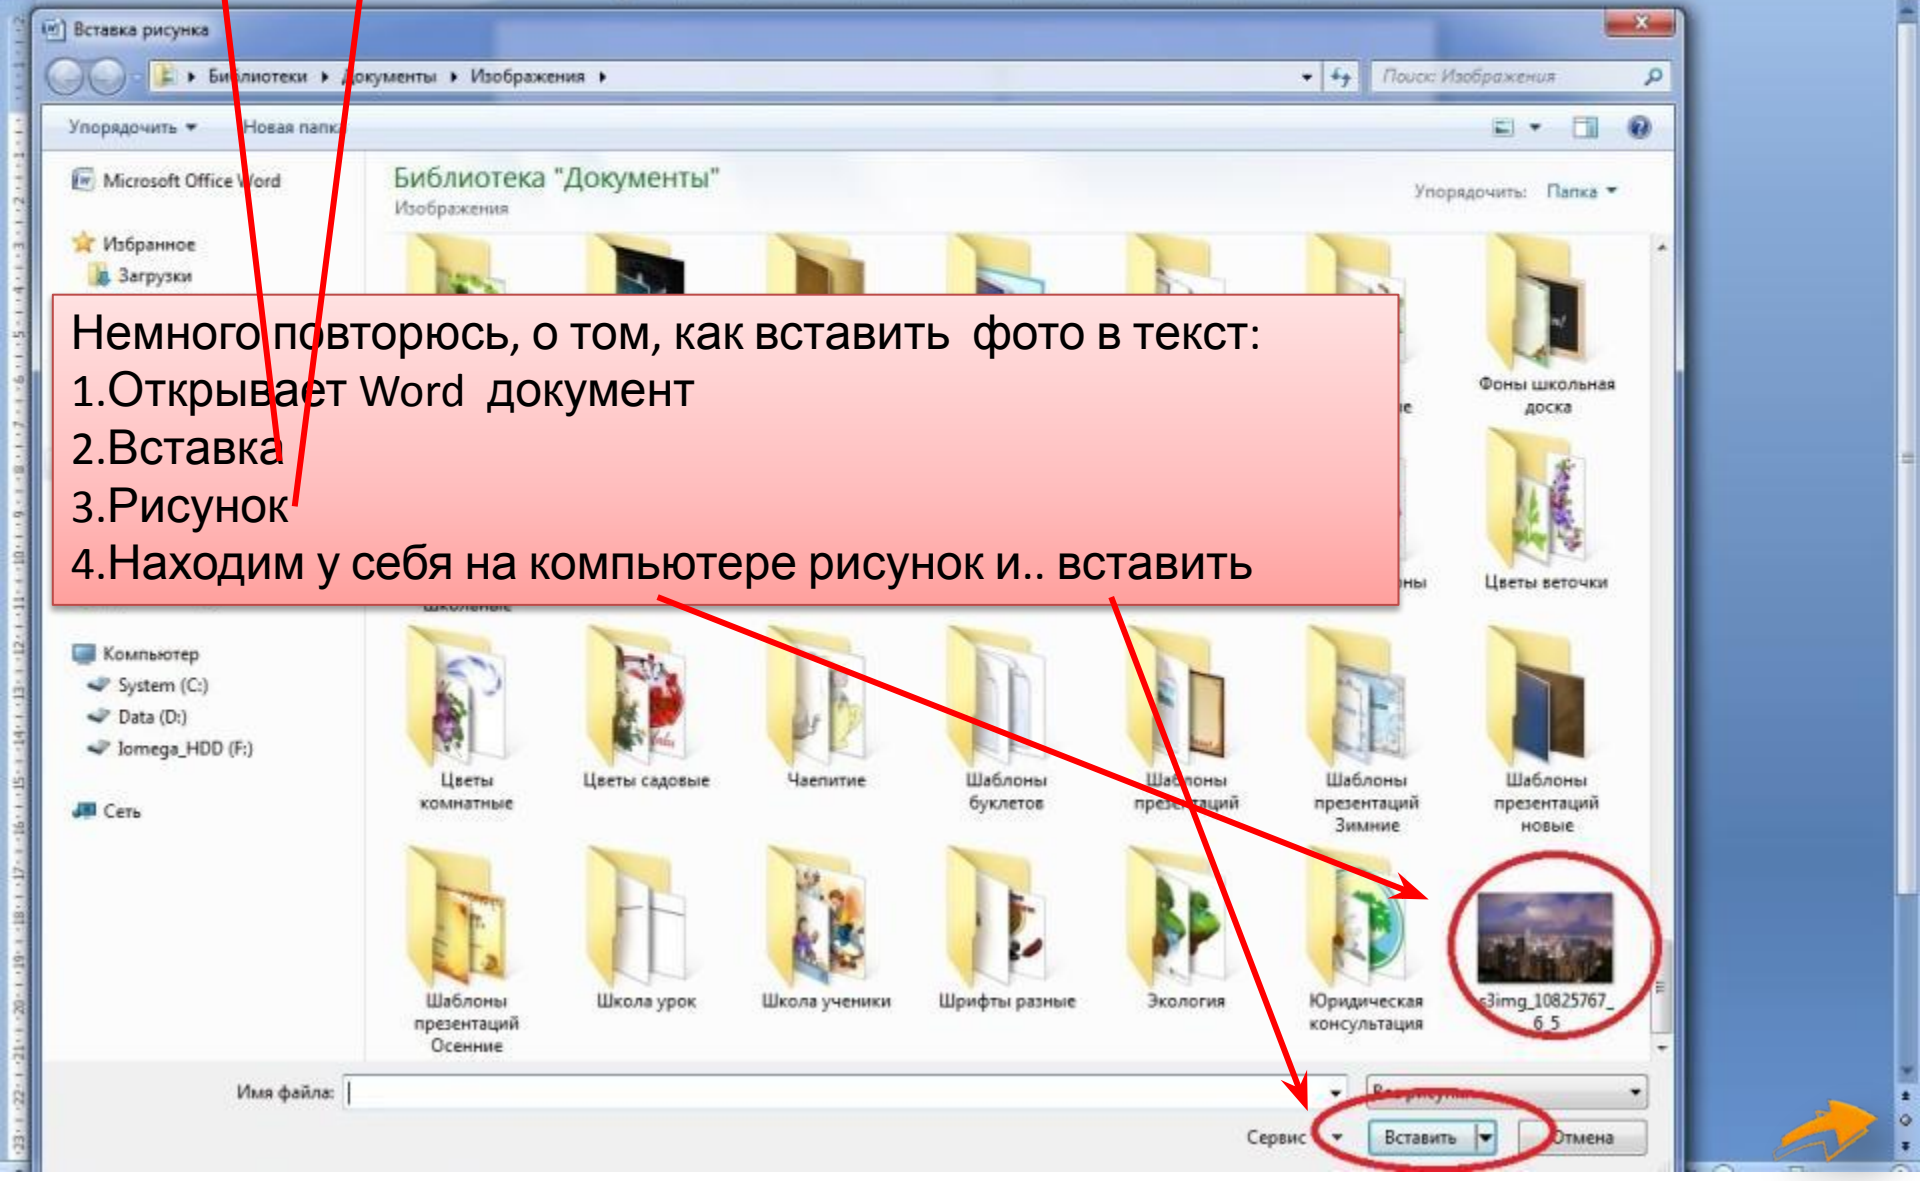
Вставка рисунка

Библиотеки ▸ Документы ▸ Изображения ▸

Поиск: Изображения

Упорядочить ▾ Новая папка

Microsoft Office Word

Избранное
Загрузки

Библиотека "Документы"
Изображения

Упорядочить: Папка ▾

Немного повторюсь, о том, как вставить фото в текст:
1.Открывает Word документ
2.Вставка
3.Рисунок
4.Находим у себя на компьютере рисунок и.. вставить

Фоны школьная доска

Цветы веточки

Компьютер
System (C:)
Data (D:)
Iomega_HDD (F:)

Сеть

Цветы комнатные

Цветы садовые

Чаепитие

Шаблоны буклетов

Шаблоны презентаций

Шаблоны презентаций Зимние

Шаблоны презентаций новые

Шаблоны презентаций Осенние

Школа урок

Школа ученики

Шрифты разные

Экология

Юридическая консультация

3img_10825767_6_5

Имя файла:

Все рисунки

Сервис ▾

Вставить

Отмена